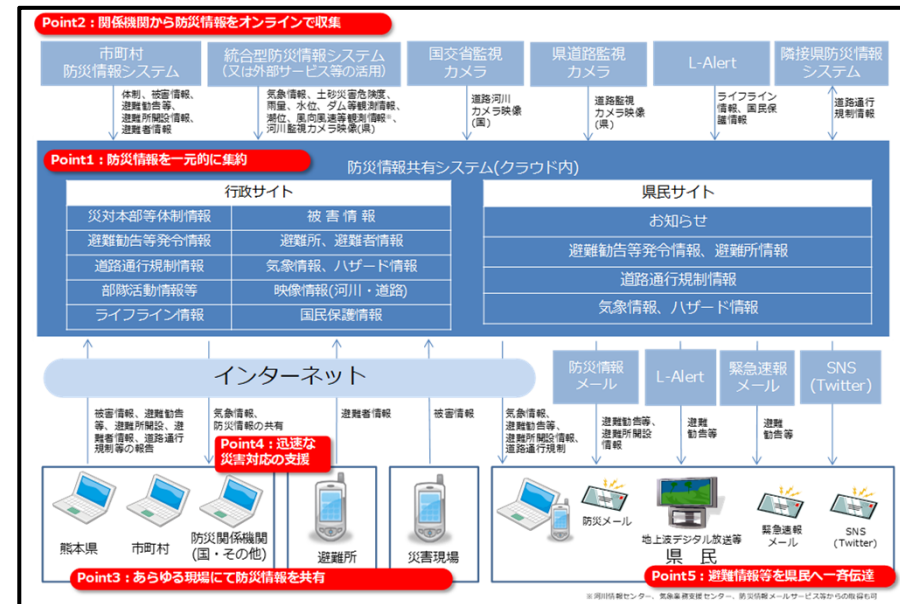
Point2：関係機関から防災情報をオンラインで収集

市町村
防災情報システム

統合型防災情報システム
(又は外部サービス等の活用)

国交省監視
カメラ

県道路監視
カメラ

L-Alert

隣接県防災情報
システム

体制、被害情報、避難勧告等、避難所開設情報、避難者情報

気象情報、土砂災害危険度、雨量、水位、ダム等観測情報、潮位、風向風速等観測情報※、河川監視カメラ映像(県)

道路河川
カメラ映像
(国)

道路監視
カメラ映像
(県)

ライフライン
情報、国民保護情報

道路通行
規制情報

Point1：防災情報を一元的に集約

防災情報共有システム(クラウド内)

| 行政サイト | |
|---|---|
| 災対本部等体制情報 | 被 害 情 報 |
| 避難勧告等発令情報 | 避難所、避難者情報 |
| 道路通行規制情報 | 気象情報、ハザード情報 |
| 部隊活動情報等 | 映像情報(河川・道路) |
| ライフライン情報 | 国民保護情報 |

| 県民サイト |
|---|
| お知らせ |
| 避難勧告等発令情報、避難所情報 |
| 道路通行規制情報 |
| 気象情報、ハザード情報 |

インターネット

防災情報
メール

L-Alert

緊急速報
メール

SNS
(Twitter)

被害情報、避難勧告等、避難所開設、避難者情報、道路通行規制等の報告

気象情報、防災情報の共有

避難者情報

被害情報

気象情報、避難勧告等、避難所開設情報、道路通行規制

避難勧告等、避難所開設情報

避難勧告等

避難勧告等

Point4：迅速な
災害対応の支援

熊本県

市町村

防災関係機関
(国・その他)

避難所

災害現場

防災メール

地上波デジタル放送等

緊急速報
メール

SNS
(Twitter)

県 民

Point3：あらゆる現場にて防災情報を共有

Point5：避難情報等を県民へ一斉伝達

※河川情報センター、気象業務支援センター、防災情報メールサービス等からの転送も可